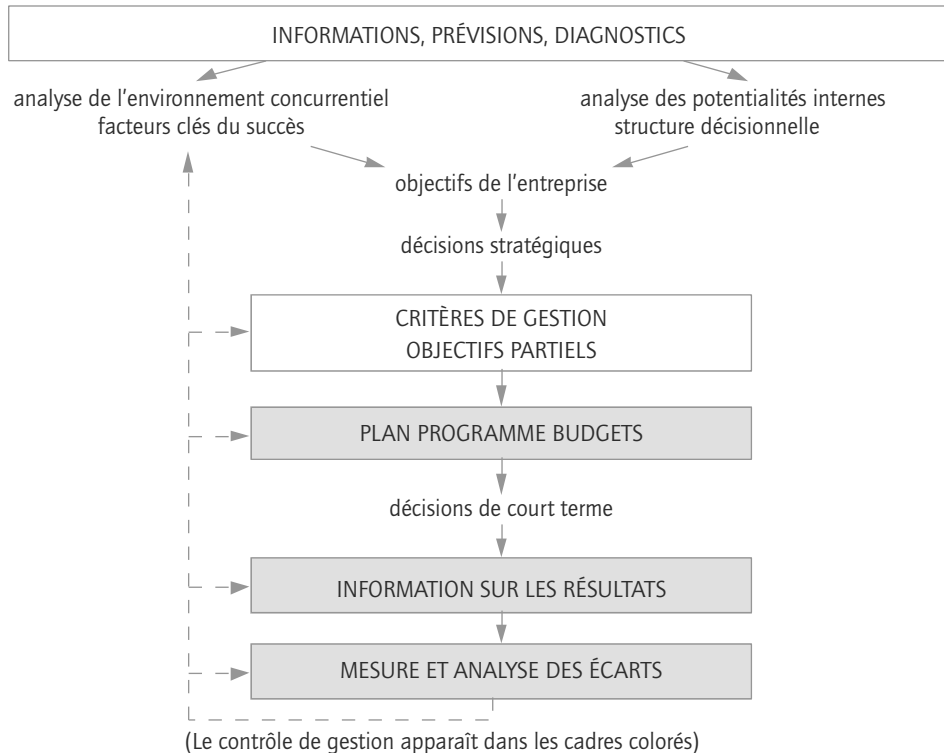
INFORMATIONS, PRÉVISIONS, DIAGNOSTICS

analyse de l'environnement concurrentiel
facteurs clés du succès

analyse des potentialités internes
structure décisionnelle

objectifs de l'entreprise

décisions stratégiques

CRITÈRES DE GESTION
OBJECTIFS PARTIELS

PLAN PROGRAMME BUDGETS

décisions de court terme

INFORMATION SUR LES RÉSULTATS

MESURE ET ANALYSE DES ÉCARTS

(Le contrôle de gestion apparaît dans les cadres colorés)